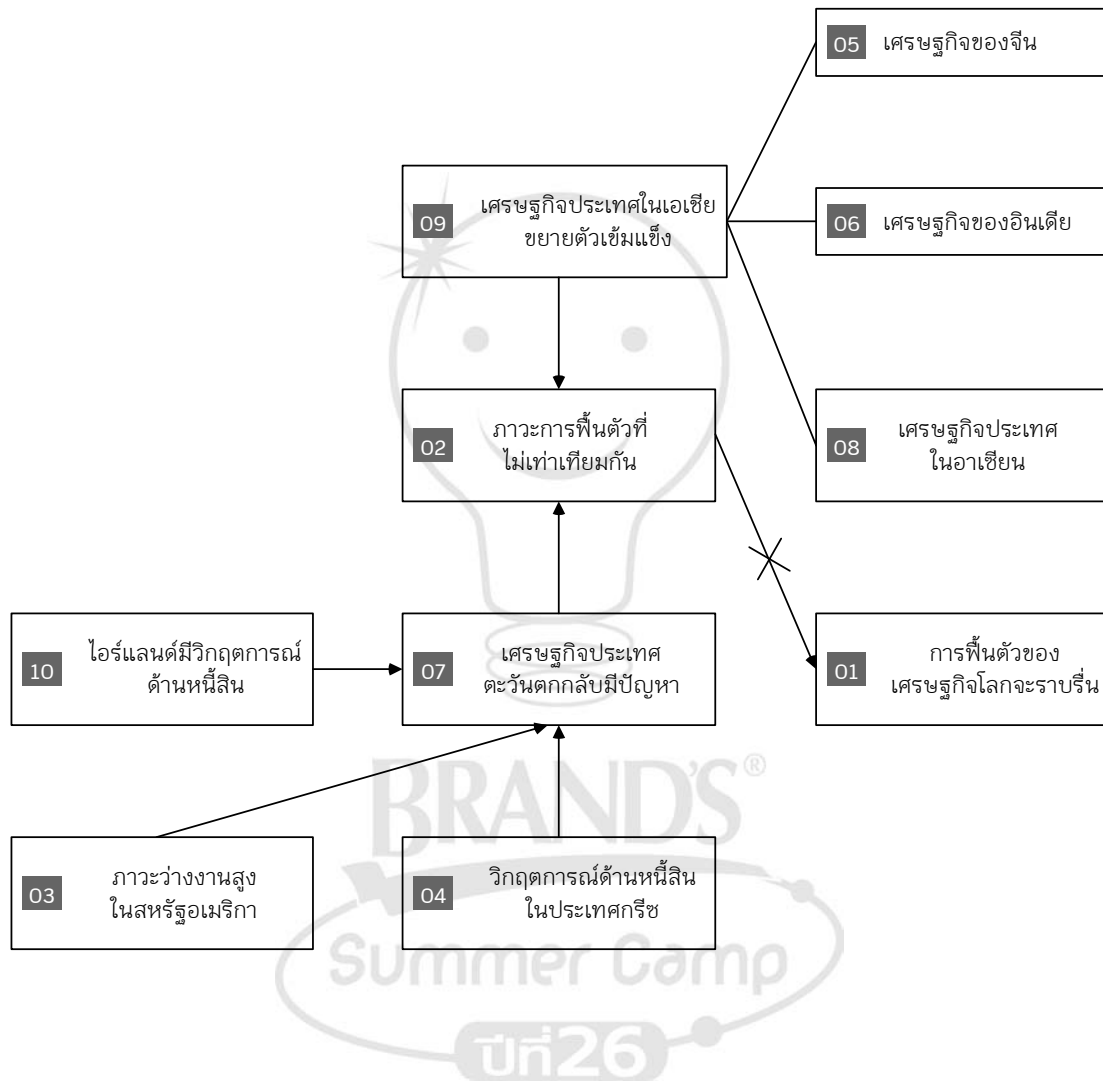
05 เศรษฐกิจของจีน

09 เศรษฐกิจประเทศในเอเชีย ขยายตัวเข้มแข็ง

06 เศรษฐกิจของอินเดีย

02 ภาวะการฟื้นตัวที่ ไม่เท่าเทียมกัน

08 เศรษฐกิจประเทศ ในอาเซียน

10 ไอร์แลนด์มีวิกฤตการณ์ ด้านหนี้สิน

07 เศรษฐกิจประเทศ ตะวันตกกลับมีปัญหา

01 การฟื้นตัวของ เศรษฐกิจโลกจะราบรื่น

BRAND'S®

03 ภาวะว่างงานสูง ในสหรัฐอเมริกา

04 วิกฤตการณ์ด้านหนี้สิน ในประเทศกรีซ

Summer Camp

ปีที่26